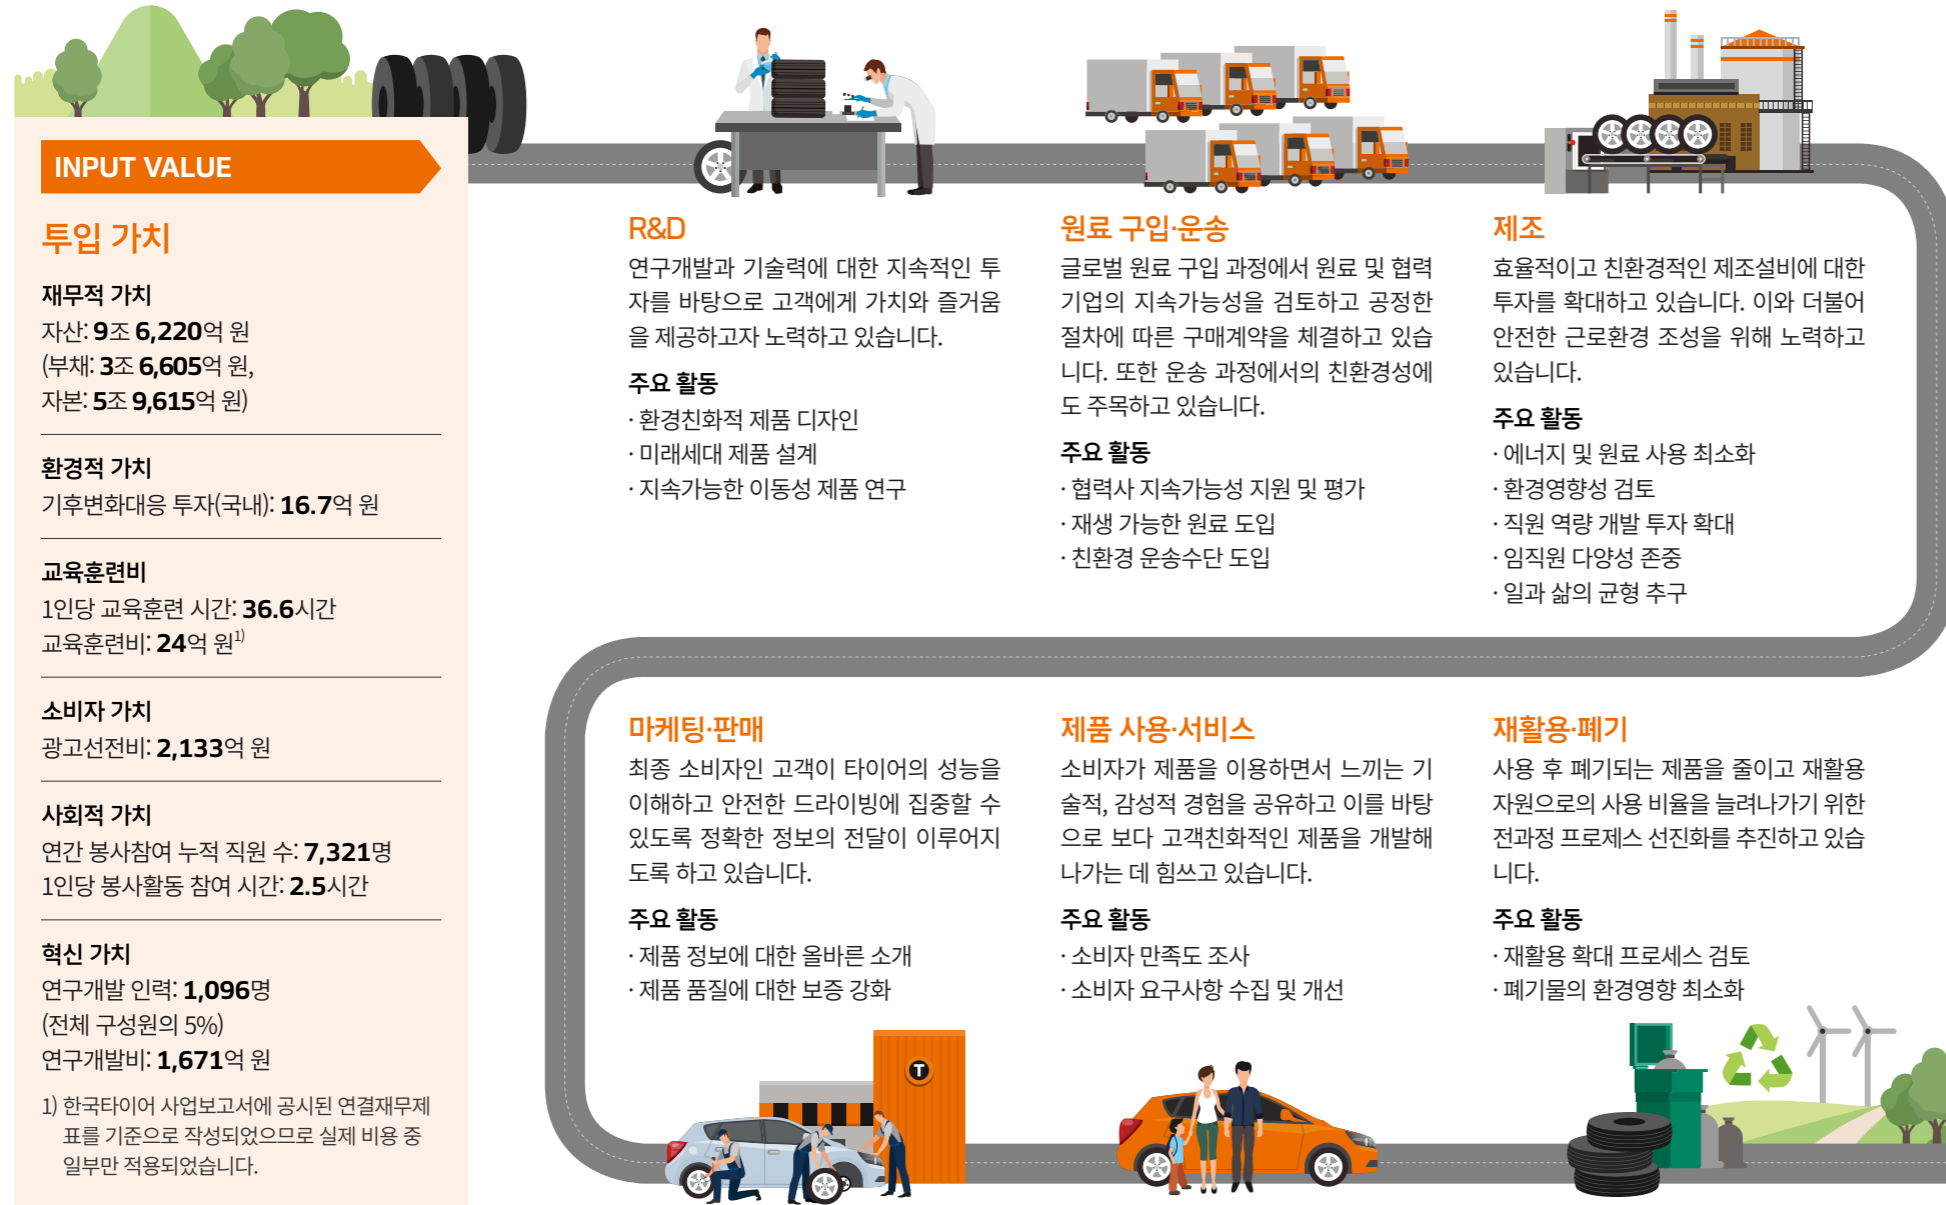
INPUT VALUE

투입 가치

재무적 가치
자산: 9조 6,220억 원
(부채: 3조 6,605억 원,
자본: 5조 9,615억 원)

환경적 가치
기후변화대응 투자(국내): 16.7억 원

교육훈련비
1인당 교육훈련 시간: 36.6시간
교육훈련비: 24억 원$^{1)}$

소비자 가치
광고선전비: 2,133억 원

사회적 가치
연간 봉사참여 누적 직원 수: 7,321명
1인당 봉사활동 참여 시간: 2.5시간

혁신 가치
연구개발 인력: 1,096명
(전체 구성원의 5%)
연구개발비: 1,671억 원

1) 한국타이어 사업보고서에 공시된 연결재무제표를 기준으로 작성되었으므로 실제 비용 중 일부만 적용되었습니다.

R&D
연구개발과 기술력에 대한 지속적인 투자를 바탕으로 고객에게 가치와 즐거움을 제공하고자 노력하고 있습니다.

주요 활동
· 환경친화적 제품 디자인
· 미래세대 제품 설계
· 지속가능한 이동성 제품 연구

원료 구입·운송
글로벌 원료 구입 과정에서 원료 및 협력기업의 지속가능성을 검토하고 공정한 절차에 따른 구매계약을 체결하고 있습니다. 또한 운송 과정에서의 친환경성에도 주목하고 있습니다.

주요 활동
· 협력사 지속가능성 지원 및 평가
· 재생 가능한 원료 도입
· 친환경 운송수단 도입

제조
효율적이고 친환경적인 제조설비에 대한 투자를 확대하고 있습니다. 이와 더불어 안전한 근로환경 조성을 위해 노력하고 있습니다.

주요 활동
· 에너지 및 원료 사용 최소화
· 환경영향성 검토
· 직원 역량 개발 투자 확대
· 임직원 다양성 존중
· 일과 삶의 균형 추구

마케팅·판매
최종 소비자인 고객이 타이어의 성능을 이해하고 안전한 드라이빙에 집중할 수 있도록 정확한 정보의 전달이 이루어지도록 하고 있습니다.

주요 활동
· 제품 정보에 대한 올바른 소개
· 제품 품질에 대한 보증 강화

제품 사용·서비스
소비자가 제품을 이용하면서 느끼는 기술적, 감성적 경험을 공유하고 이를 바탕으로 보다 고객친화적인 제품을 개발해 나가는 데 힘쓰고 있습니다.

주요 활동
· 소비자 만족도 조사
· 소비자 요구사항 수집 및 개선

재활용·폐기
사용 후 폐기되는 제품을 줄이고 재활용 자원으로의 사용 비율을 늘려나가기 위한 전과정 프로세스 선진화를 추진하고 있습니다.

주요 활동
· 재활용 확대 프로세스 검토
· 폐기물의 환경영향 최소화

T